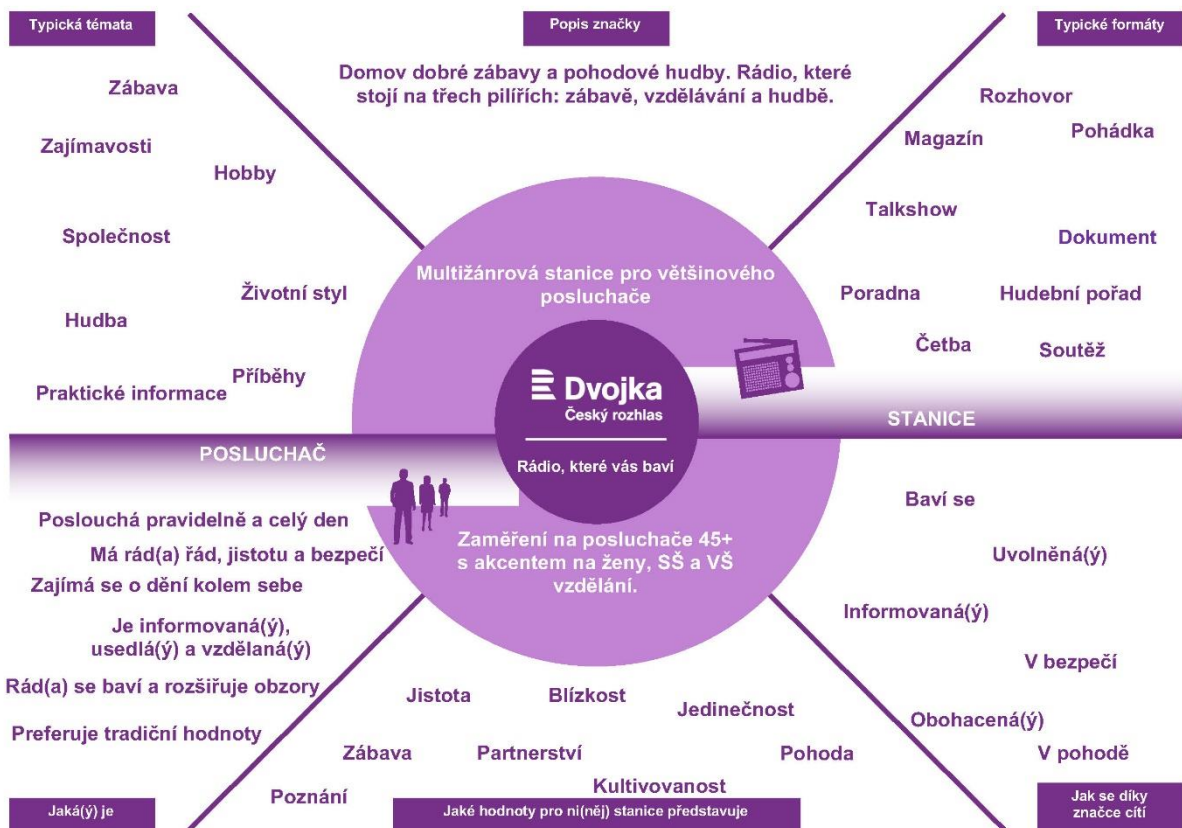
Typická témata

Popis značky

Typické formáty

Domov dobré zábavy a pohodové hudby. Rádio, které stojí na třech pilířích: zábavě, vzdělávání a hudbě.

Zábava

Zajímavosti

Hobby

Společnost

Životní styl

Hudba

Příběhy

Praktické informace

Rozhovor

Magazín

Pohádka

Talkshow

Dokument

Poradna

Hudební pořad

Četba

Soutěž

Multižánrová stanice pro většinového posluchače

Dvojka
Český rozhlas

Rádio, které vás baví

STANICE

POSLUCHAČ

Zaměření na posluchače 45+ s akcentem na ženy, SŠ a VŠ vzdělání.

Poslouchá pravidelně a celý den

Má rád(a) řád, jistotu a bezpečí

Zajímá se o dění kolem sebe

Je informovaná(ý), usedlá(ý) a vzdělaná(ý)

Rád(a) se baví a rozšiřuje obzory

Preferuje tradiční hodnoty

Baví se

Uvolněná(ý)

Informovaná(ý)

V bezpečí

Obohacená(ý)

V pohodě

Jistota

Blízkost

Jedinečnost

Zábava

Partnerství

Pohoda

Kultivovanost

Poznání

Jaká(ý) je

Jaké hodnoty pro ni(něj) stanice představuje

Jak se díky značce cítí